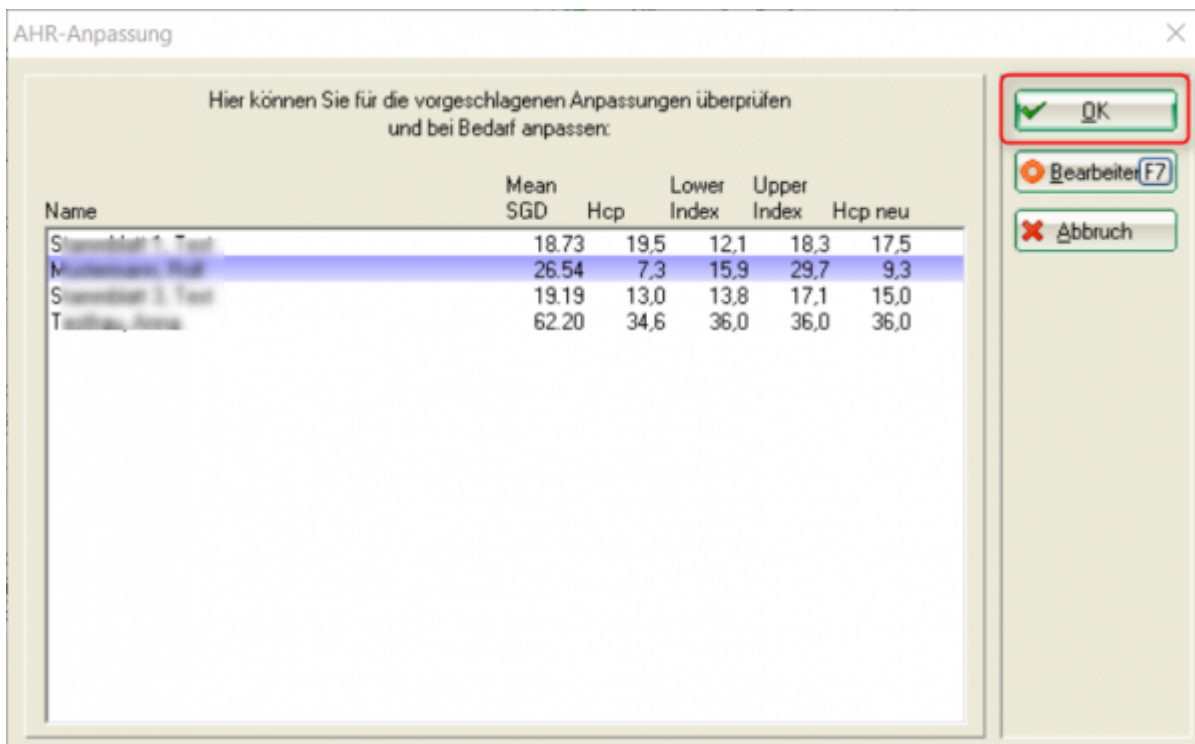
AHR-Anpassung

Hier können Sie für die vorgeschlagenen Anpassungen überprüfen und bei Bedarf anpassen:

| Name | Mean SGD | Hcp | Lower Index | Upper Index | Hcp neu |
|---|---|---|---|---|---|
| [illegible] | 18.73 | 19,5 | 12,1 | 18,3 | 17,5 |
| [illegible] | 26.54 | 7,3 | 15,9 | 29,7 | 9,3 |
| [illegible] | 19.19 | 13,0 | 13,8 | 17,1 | 15,0 |
| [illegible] | 62.20 | 34,6 | 36,0 | 36,0 | 36,0 |

OK
Bearbeiten F7
Abbruch